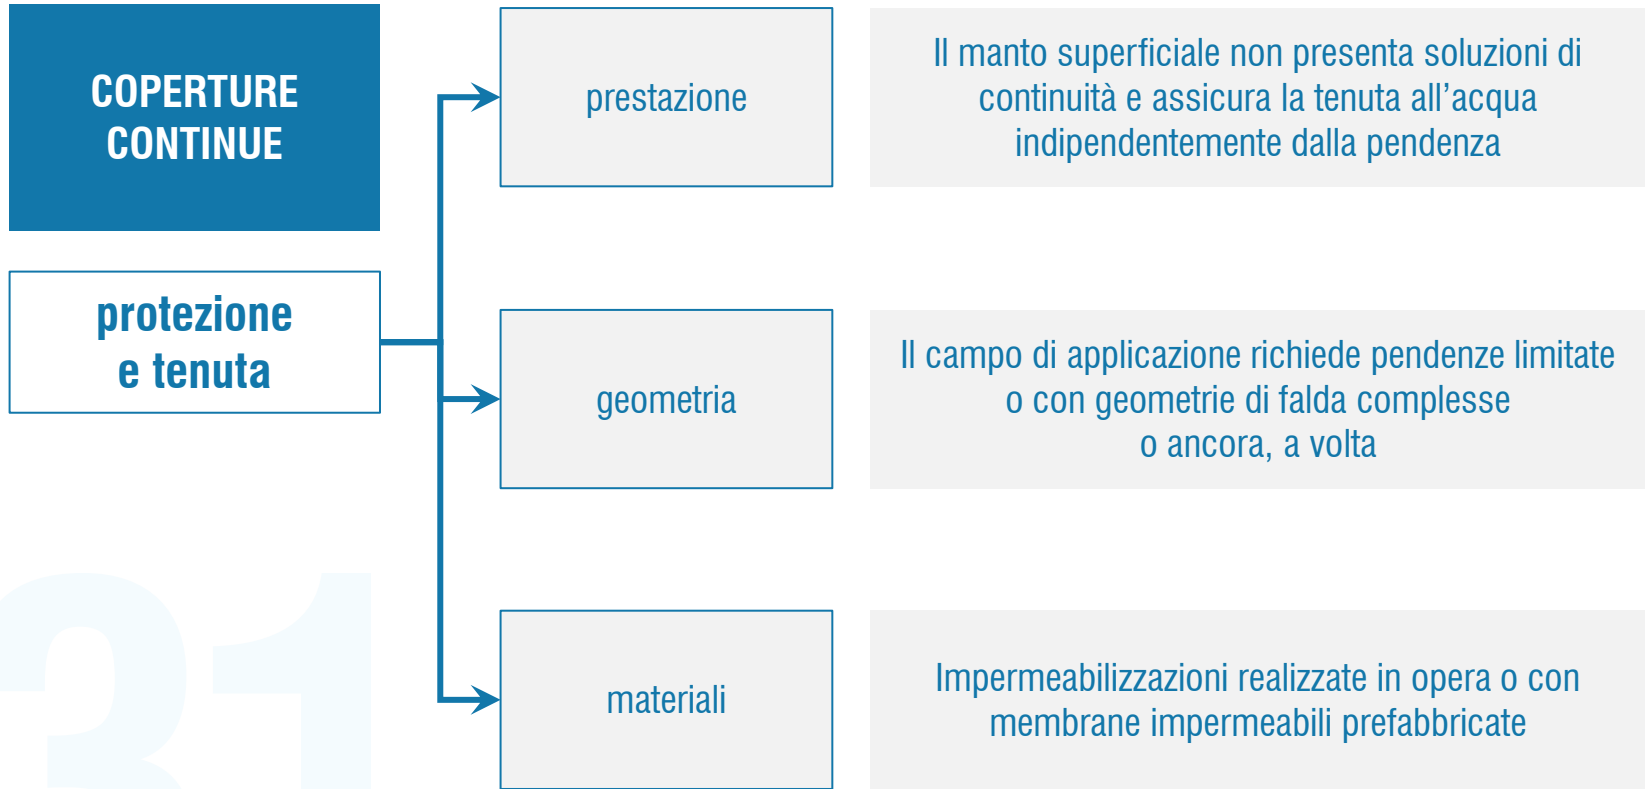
COPERTURE CONTINUE

protezione e tenuta

prestazione

Il manto superficiale non presenta soluzioni di continuità e assicura la tenuta all’acqua indipendentemente dalla pendenza

geometria

Il campo di applicazione richiede pendenze limitate o con geometrie di falda complesse o ancora, a volta

materiali

Impermeabilizzazioni realizzate in opera o con membrane impermeabili prefabbricate

31